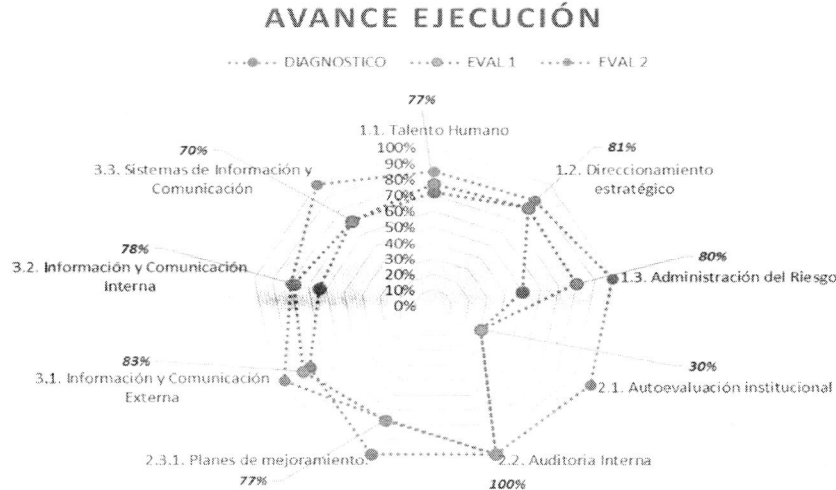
AVANCE EJECUCIÓN

DIAGNOSTICO
EVAL 1
EVAL 2

77%
1.1. Talento Humano
100%
90%
80%
70%
60%
50%
40%
30%
20%
10%
0%

81%
1.2. Direccionamiento estratégico

80%
1.3. Administración del Riesgo

30%
2.1. Autoevaluación institucional

100%
2.2. Auditoria Interna

77%
2.3.1. Planes de mejoramiento

83%
3.1. Información y Comunicación Externa

78%
3.2. Información y Comunicación Interna

70%
3.3. Sistemas de Información y Comunicación